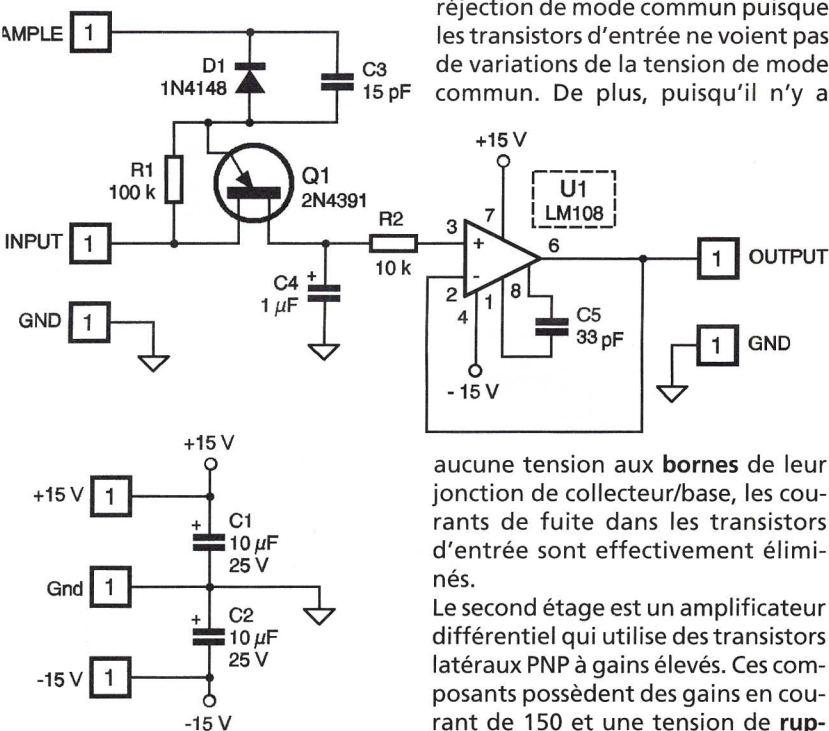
réjection de mode commun puisque les transistors d'entrée ne voient pas de variations de la tension de mode commun. De plus, puisqu'il n'y a

AMPLE 1
D1 1N4148
C3 15 pF
R1 100 k
Q1 2N4391
INPUT 1
R2 10 k
C4 1 $\mu$F
GND 1
+15 V
U1 LM108
3 7 6 2 1 8 4
C5 33 pF
- 15 V
1 OUTPUT
1 GND

+15 V
+15 V 1
C1 10 $\mu$F 25 V
Gnd 1
C2 10 $\mu$F 25 V
-15 V 1
-15 V

aucune tension aux **bornes** de leur jonction de collecteur/base, les courants de fuite dans les transistors d'entrée sont effectivement éliminés.

Le second étage est un amplificateur différentiel qui utilise des transistors latéraux PNP à gains élevés. Ces composants possèdent des gains en courant de 150 et une tension de **rup-**